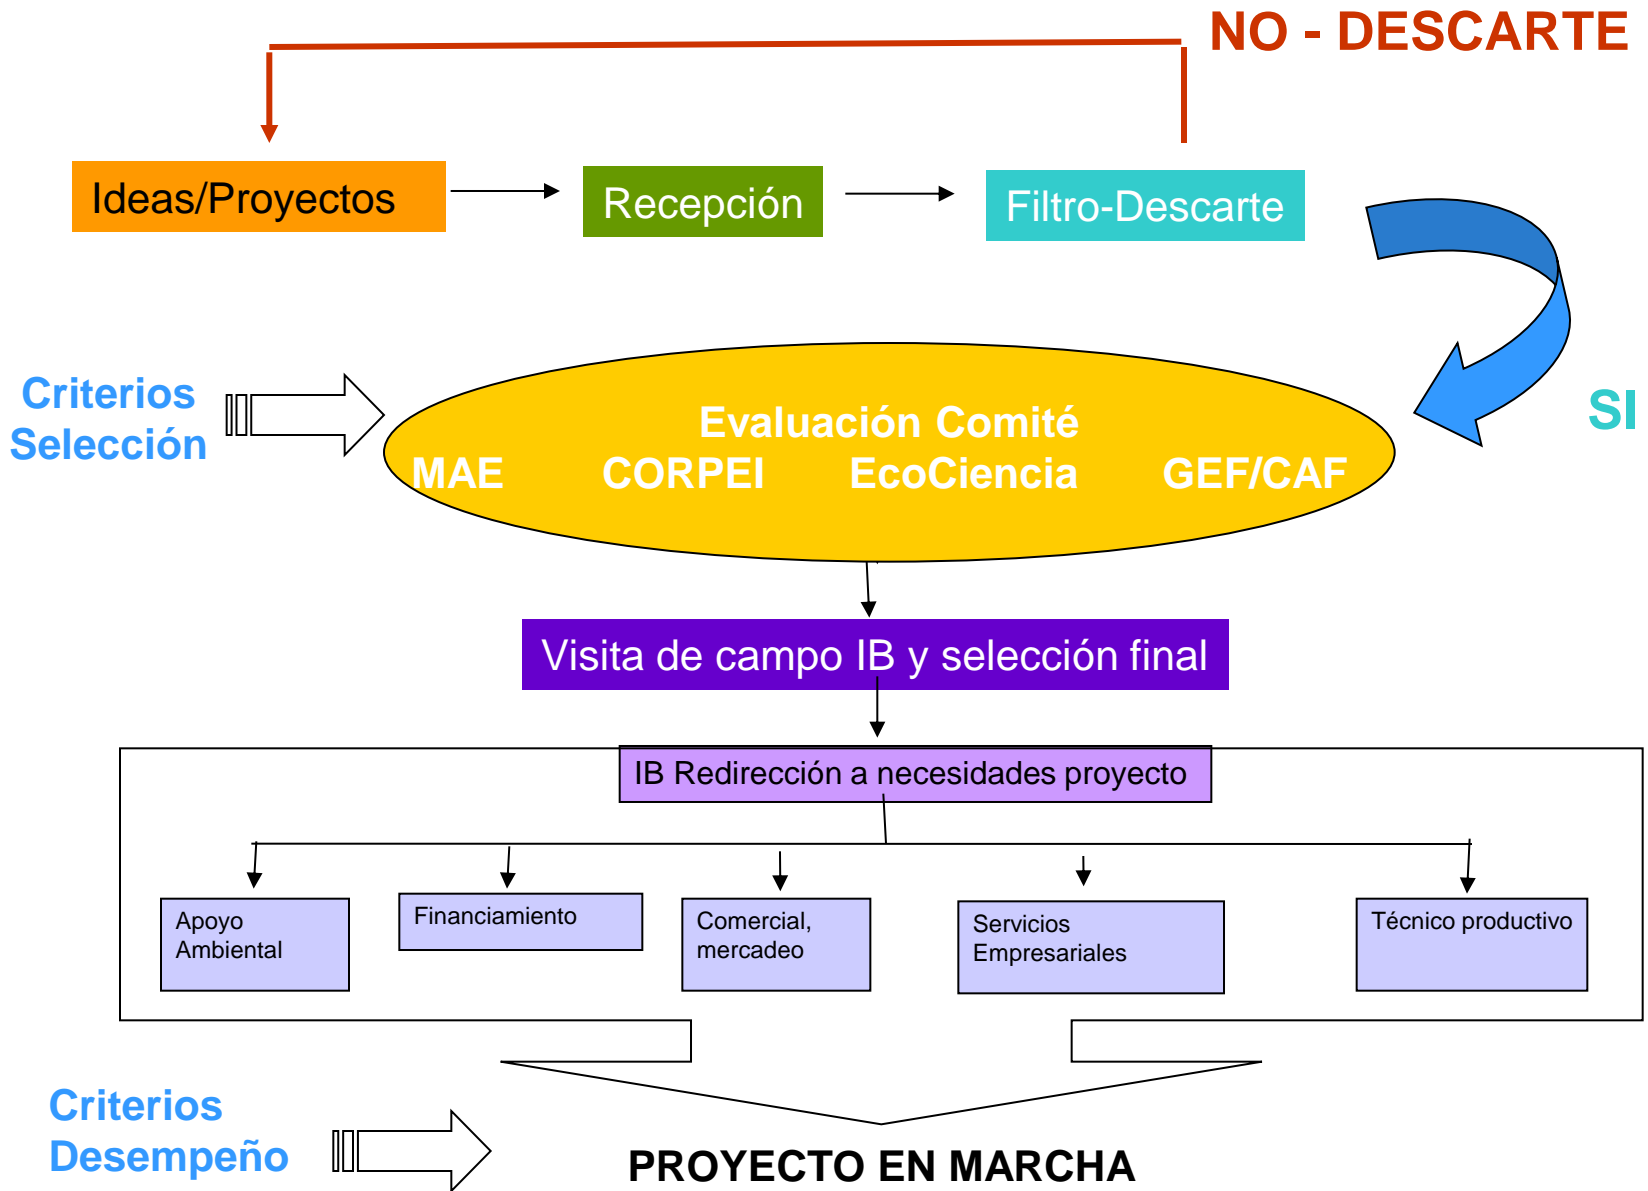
NO - DESCARTE

Ideas/Proyectos

Recepción

Filtro-Descarte

SI

Criterios Selección

Evaluación Comité

MAE CORPEI EcoCiencia GEF/CAF

Visita de campo IB y selección final

IB Redirección a necesidades proyecto

Apoyo Ambiental

Financiamiento

Comercial, mercadeo

Servicios Empresariales

Técnico productivo

Criterios Desempeño

PROYECTO EN MARCHA